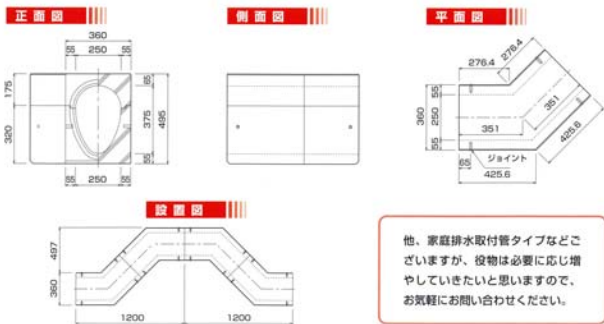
正面図

360
55
250
55
175
320
55
375
495
55
55
250
55

側面図

平面図

276.4
276.4
55
250
55
360
351
351
425.6
65
ジョイント
425.6

設置図

497
360
1200
1200

他、家庭排水取付管タイプなどございますが、役物は必要に応じ増やしていきたいと思いますので、お気軽にお問い合わせください。